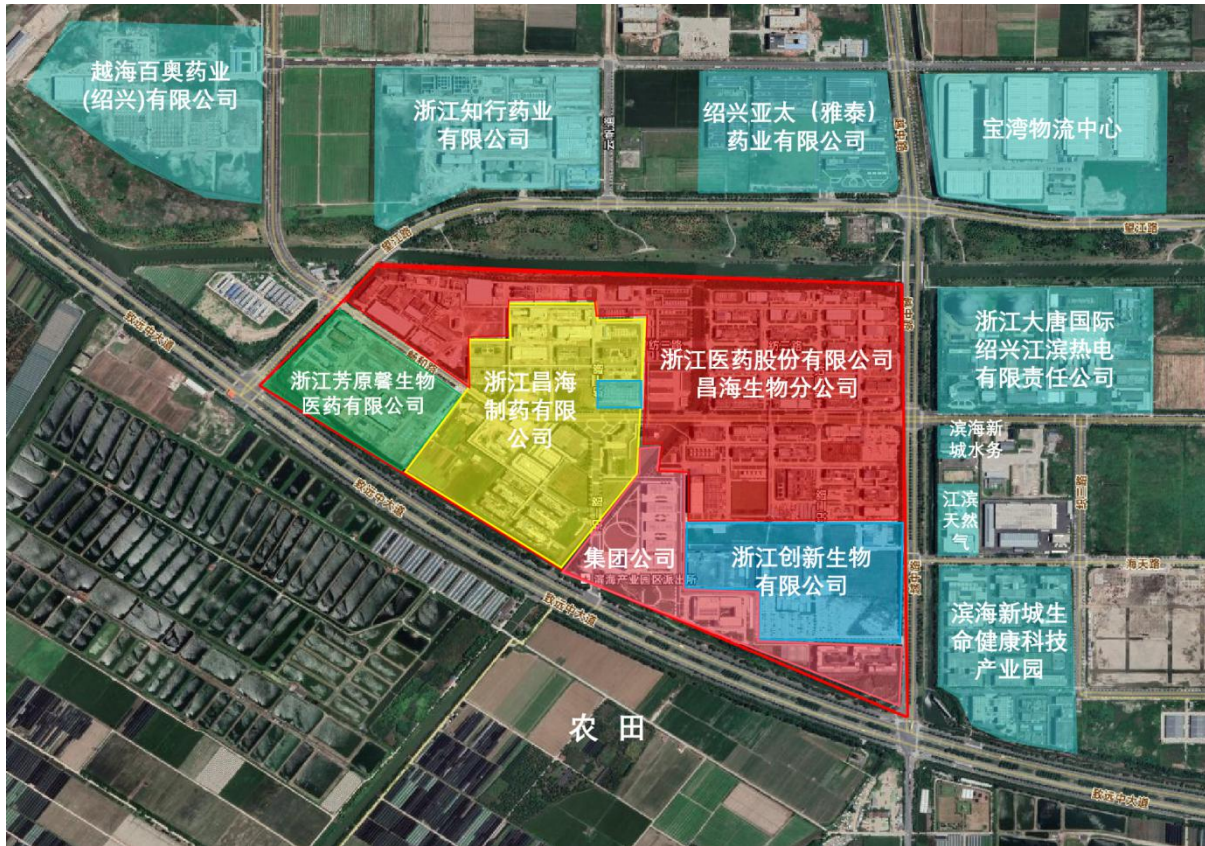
越海百奥药业（绍兴）有限公司

浙江知行药业有限公司

绍兴亚太（雅泰）药业有限公司

宝湾物流中心

浙江芳原馨生物医药有限公司

浙江昌海制药有限公司

浙江医药股份有限公司昌海生物分公司

浙江大唐国际绍兴江滨热电有限责任公司

滨海新城水务

江滨天然气

集团公司

浙江创新生物有限公司

滨海新城生命健康科技产业园

农 田